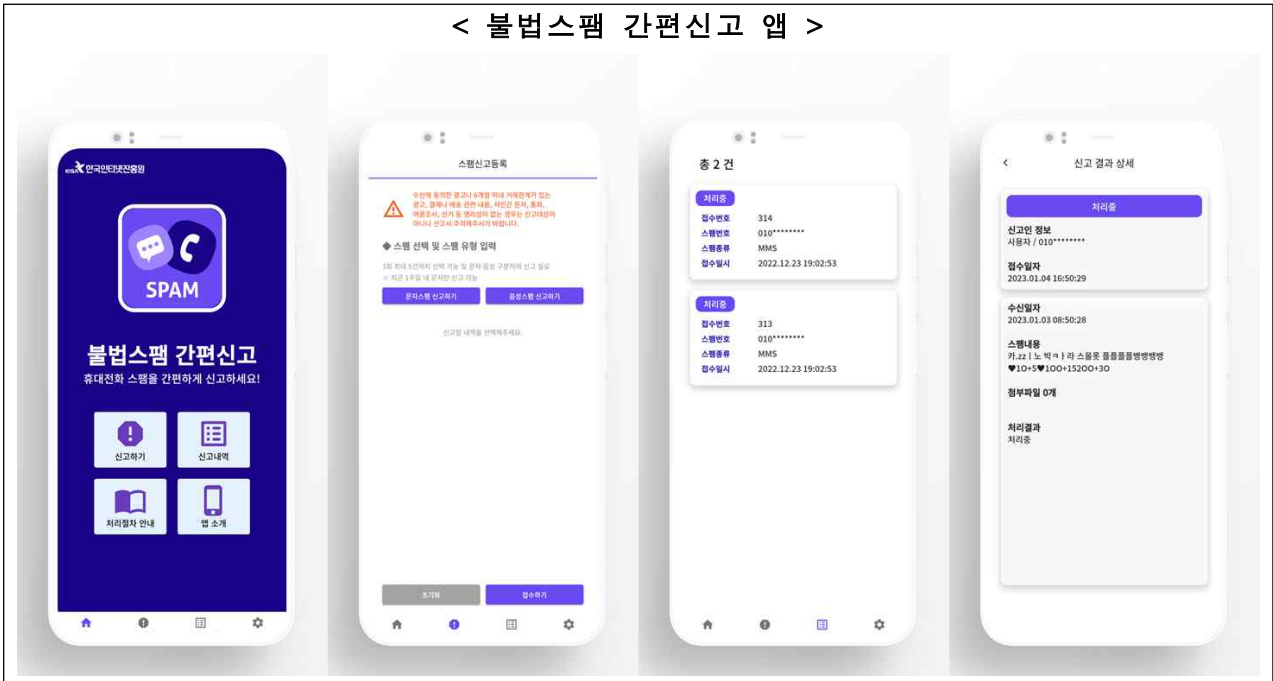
< 불법스팸 간편신고 앱 >

KISA 한국인터넷진흥원

SPAM

불법스팸 간편신고
휴대전화 스팸을 간편하게 신고하세요!

신고하기
신고내역
처리절차 안내
앱 소개

스팸신고등록

수신에 동의한 광고나 6개월 이내 거래관계가 있는 광고, 결제나 배송 관련 내용, 사인간 문자, 통화, 여론조사, 선거 등 영리성이 없는 경우는 신고대상이 아니니 신고시 주의해주시기 바랍니다.

◆ 스팸 선택 및 스팸 유형 입력

1회 최대 5건까지 선택 가능 및 문자 음성 구분하여 신고 필요
※ 최근 1주일 내 문자만 신고 가능

문자스팸 신고하기
음성스팸 신고하기

신고할 내역을 선택해주세요.

초기화
접수하기

총 2 건

처리중
접수번호 314
스팸번호 010********
스팸종류 MMS
접수일시 2022.12.23 19:02:53

처리중
접수번호 313
스팸번호 010********
스팸종류 MMS
접수일시 2022.12.23 19:02:53

신고 결과 상세

처리중

신고인 정보
사용자 / 010********

접수일자
2023.01.04 16:50:29

수신일자
2023.01.03 08:50:28

스팸내용
카.zz | 노 박ㅋ ㅏ라 스을롯 플플플플뱅뱅뱅뱅
♥10+5♥100+15200+30

첨부파일 0개

처리결과
처리중